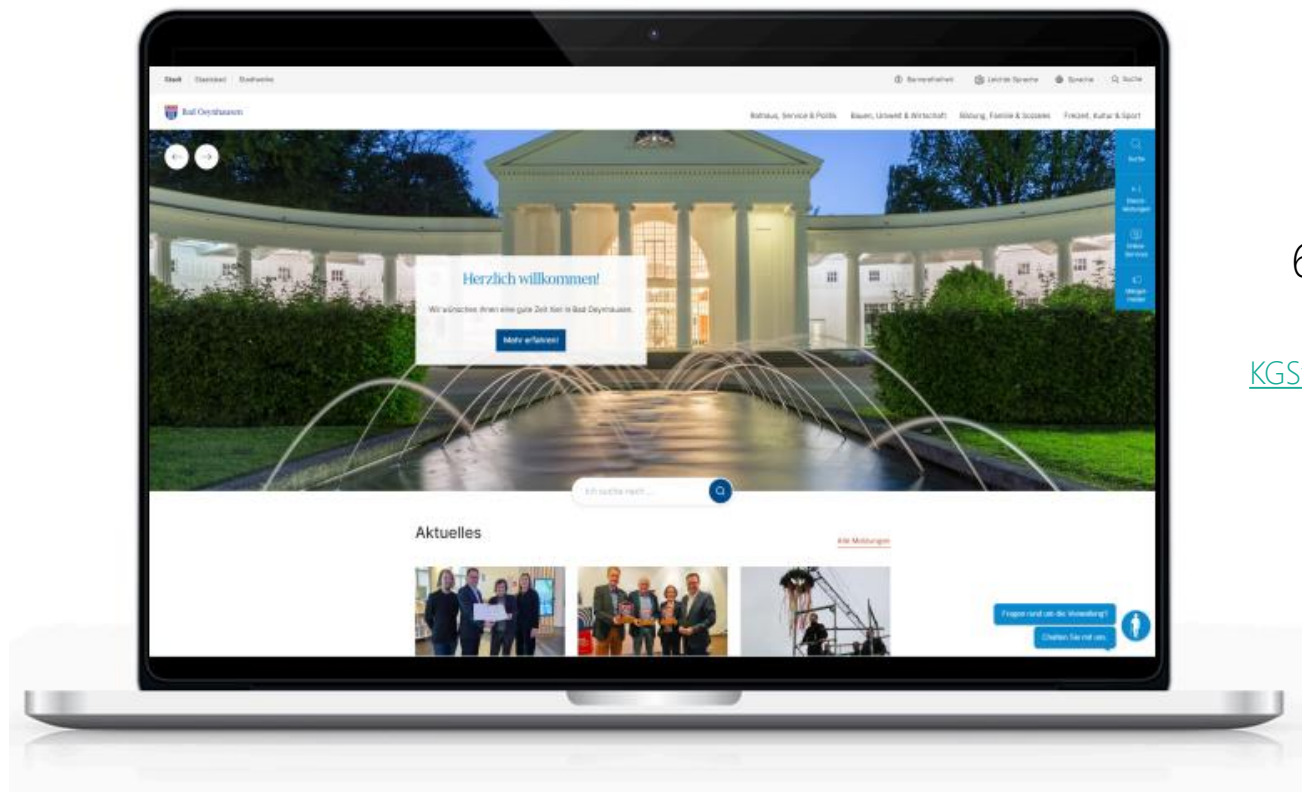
Stadt Staatsbad Stadtwerke

Barrierefreiheit Leichte Sprache Sprache Suche

Bad Oeynhausen

Rathaus, Service & Politik Bauen, Umwelt & Wirtschaft Bildung, Familie & Soziales Freizeit, Kultur & Sport

Suche

Dienstleistungen

Online Services

Mängelmelder

Herzlich willkommen!

Wir wünschen Ihnen eine gute Zeit hier in Bad Oeynhausen.

Mehr erfahren

Ich suche nach...

Aktuelles

Alle Meldungen

Fragen rund um die Verwaltung?

Chatten Sie mit uns.

6

KGS